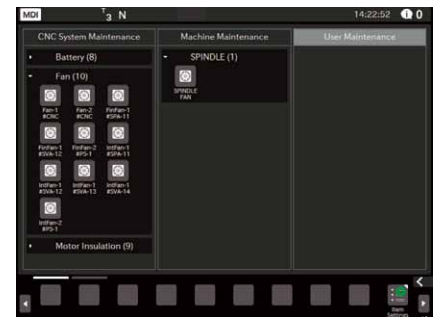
MDI $^{T}3$ N 14:22:52 0

CNC System Maintenance

Battery (8)

Fan (10)

Fan-1 #CNC

Fan-2 #CNC

FinFan-1 #SPA-11

FinFan-1 #SVA-12

FinFan-2 #PS-1

IntFan-1 #SPA-11

IntFan-1 #SVA-12

IntFan-1 #SVA-13

IntFan-1 #SVA-14

IntFan-2 #PS-1

Motor Insulation (9)

Machine Maintenance

SPINDLE (1)

SPINDLE FAN

User Maintenance

Item Settings